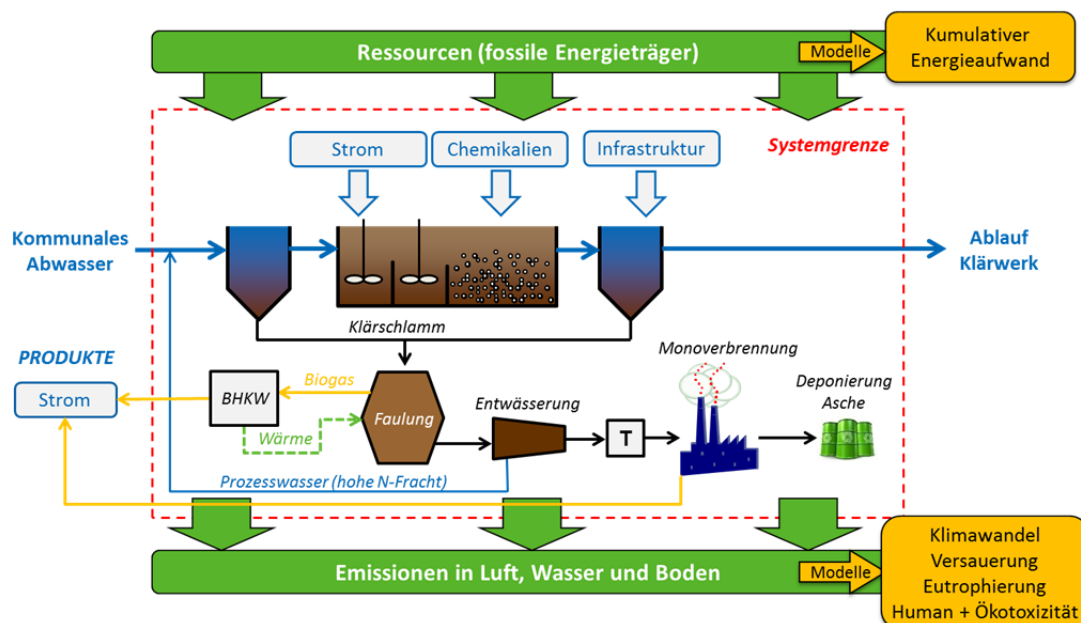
Ressourcen (fossile Energieträger)

Modelle

Kumulativer Energieaufwand

Systemgrenze

Strom

Chemikalien

Infrastruktur

Kommunales Abwasser

Ablauf Klärwerk

Klärschlamm

PRODUKTE

Strom

BHKW

Biogas

Faulung

Wärme

Entwässerung

T

Monoverbrennung

Deponierung Asche

Prozesswasser (hohe N-Fracht)

Emissionen in Luft, Wasser und Boden

Modelle

Klimawandel
Versauerung
Eutrophierung
Human + Ökotoxizität